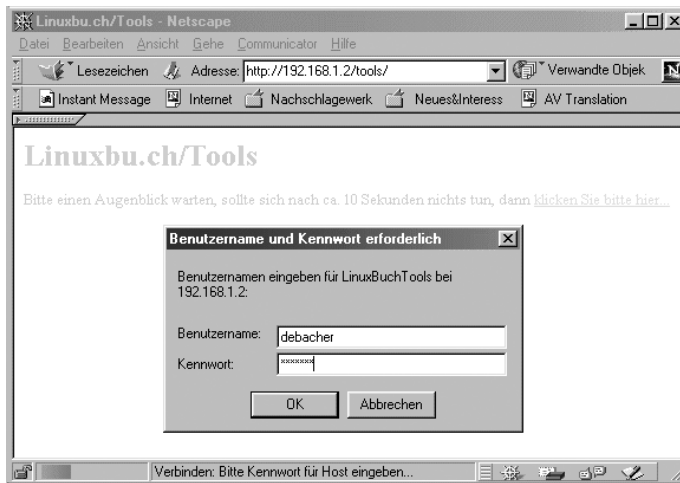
Linuxbu.ch/Tools - Netscape

Datei Bearbeiten Ansicht Gehe Communicator Hilfe

Lesezeichen Adresse: http://192.168.1.2/tools/ Verwandte Objek

Instant Message Internet Nachschlagewerk Neues&Interess AV Translation

Linuxbu.ch/Tools

Bitte einen Augenblick warten, sollte sich nach ca. 10 Sekunden nichts tun, dann klicken Sie bitte hier...

Benutzername und Kennwort erforderlich

Benutzernamen eingeben für LinuxBuchTools bei 192.168.1.2:

Benutzername: debacher

Kennwort: *******

OK Abbrechen

Verbinden: Bitte Kennwort für Host eingeben...